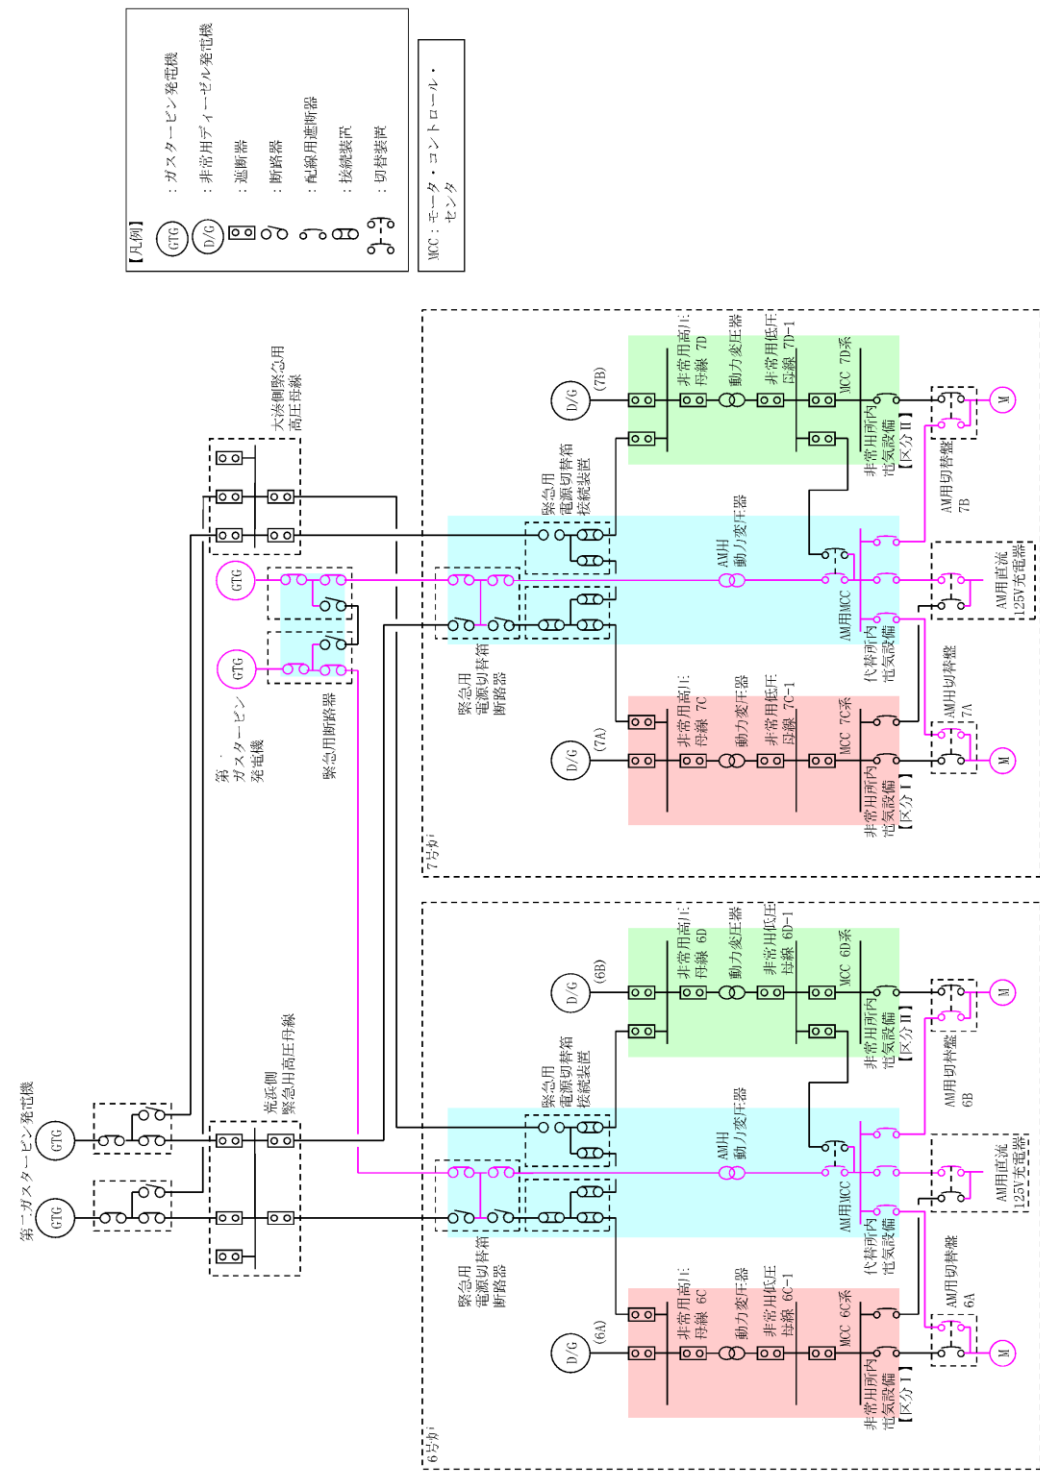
【凡例】
GTG ：ガスタービン発電機
D/G ：非常用ディーゼル発電機
：遮断器
：断路器
：配線用遮断器
：接続装置
：切替装置

MCC：モータ・コントロール・センタ

大湊側緊急用高圧母線

GTG
GTG
第一ガスタービン発電機
緊急用断路器

緊急用電源切替箱接続装置
緊急用電源切替箱断路器

D/G (7B)
非常用高圧母線 7D
動力変圧器
非常用低圧母線 7D-1
MCC 7D系
非常用所内電気設備【区分Ⅱ】
AM用切替盤 7B
M

AM用動力変圧器
AM用MCC
代替所内電気設備
AM用直流125V充電器

D/G (7A)
非常用高圧母線 7C
動力変圧器
非常用低圧母線 7C-1
MCC 7C系
非常用所内電気設備【区分Ⅰ】
AM用切替盤 7A
M

7号炉

第二ガスタービン発電機
GTG
GTG
荒浜側緊急用高圧母線

緊急用電源切替箱接続装置
緊急用電源切替箱断路器

D/G (6B)
非常用高圧母線 6D
動力変圧器
非常用低圧母線 6D-1
MCC 6D系
非常用所内電気設備【区分Ⅱ】
AM用切替盤 6B
M

AM用動力変圧器
AM用MCC
代替所内電気設備
AM用直流125V充電器

D/G (6A)
非常用高圧母線 6C
動力変圧器
非常用低圧母線 6C-1
MCC 6C系
非常用所内電気設備【区分Ⅰ】
AM用切替盤 6A
M

6号炉